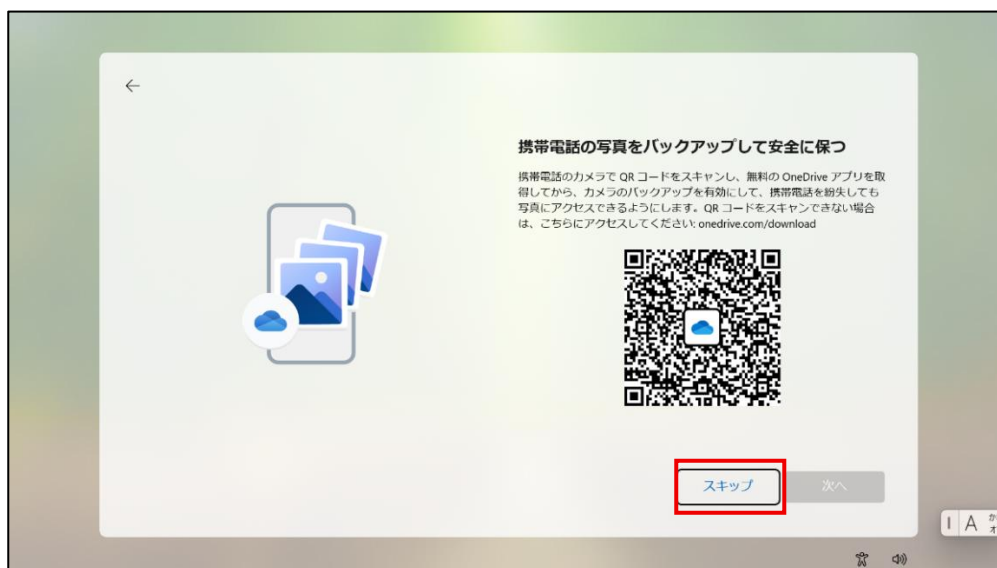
←

携帯電話の写真をバックアップして安全に保つ

携帯電話のカメラで QR コードをスキャンし、無料の OneDrive アプリを取得してから、カメラのバックアップを有効にして、携帯電話を紛失しても写真にアクセスできるようにします。QR コードをスキャンできない場合は、こちらにアクセスしてください: onedrive.com/download

スキップ

次へ

A